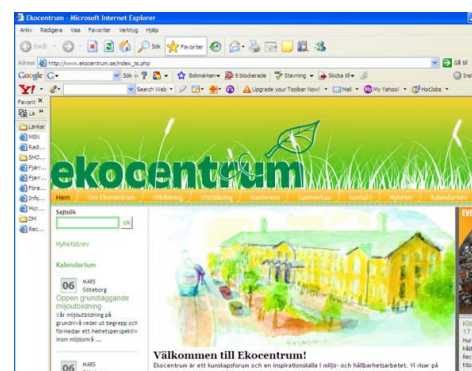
Ekocentrum - Microsoft Internet Explorer

Arkiv Redigera Visa Favoriter Verktyg Hjälp

Bakåt Sök Favoriter

Adress http://www.ekocentrum.se/index_se.php

Gå till

Google Sök Bokmärken 9 blockerade Stavning Skicka till

Search Web Upgrade your Toolbar Now! Mail My Yahoo! HotJobs

Favorit

Länkar

ekocentrum

Hem Om Ekocentrum Utbildning Utställning Konferens Samverkan Kontakt Nyheter Kalendarium

Sajtsök

ok

Nyhetsbrev

Kalendarium

06 MARS Göteborg

Oppen grundläggande miljöutbildning

Vår miljöutbildning på grundnivå reder ut begrepp och förmedlar ett helhetsperspektiv inom miljöområ...

06 MARS

Välkommen till Ekocentrum!

Ekocentrum är ett kunskapsforum och en inspirationskälla i miljö- och hållbarhetsarbetet. Vi visar på